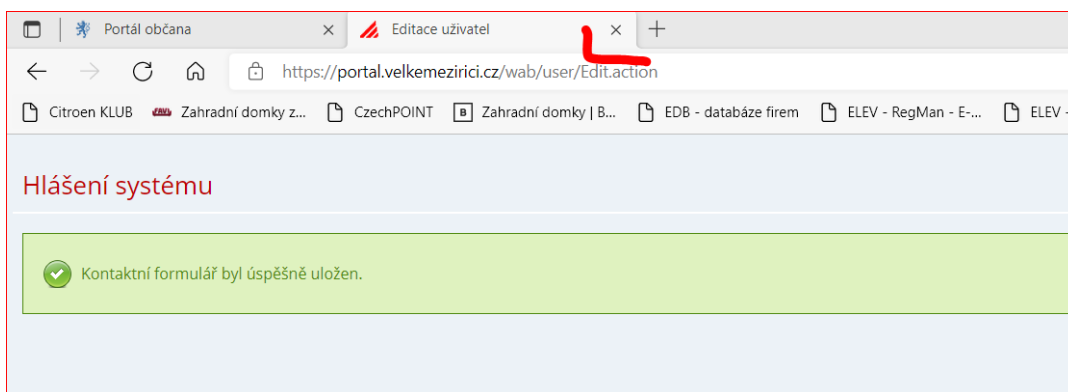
Portál občana ×
Editace uživatel ×
+

https://portal.velkemezirici.cz/wab/user/Edit.action

Citroen KLUB
Zahradní domky z...
CzechPOINT
Zahradní domky | B...
EDB - databáze firem
ELEV - RegMan - E-...
ELEV -

Hlášení systému

Kontaktní formulář byl úspěšně uložen.